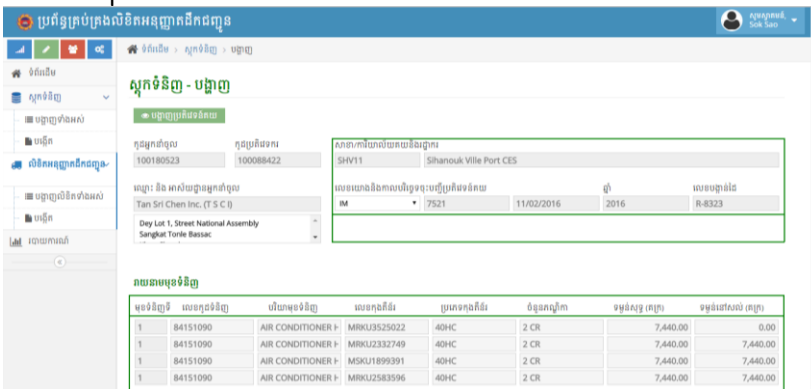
ប្រព័ន្ធគ្រប់គ្រងលិខិតអនុញ្ញាតដឹកជញ្ជូន

Sok Sao

ទំព័រដើម › ស្តុកទំនិញ › បង្ហាញ

ទំព័រដើម
ស្តុកទំនិញ
បង្ហាញទាំងអស់
បង្កើត
លិខិតអនុញ្ញាតដឹកជញ្ជូន
បង្ហាញលិខិតទាំងអស់
បង្កើត
របាយការណ៍

ស្តុកទំនិញ - បង្ហាញ

បង្ហាញប្រតិវេទន៍គយ

| លេខអ្នកនាំចូល | លេខប្រតិវេទន៍ |
|---|---|
| 100180523 | 100088422 |

ឈ្មោះ និង អាស័យដ្ឋានអ្នកនាំចូល
Tan Sri Chen Inc. (T S C I)
Dey Lot 1, Street National Assembly Sangkat Tonle Bassac

សាខា/ការិយាល័យគយនិងរដ្ឋាករ
SHV11 Sihanouk Ville Port CES

| លេខយោងនិងកាលបរិច្ឆេទប្រតិវេទន៍គយ | | | ឆ្នាំ | លេខបញ្ជាដៃ |
|---|---|---|---|---|
| IM | 7521 | 11/02/2016 | 2016 | R-8323 |

រាយនាមមុខទំនិញ

| មុខទំនិញទី | លេខកូដទំនិញ | បរិយាយមុខទំនិញ | លេខកុងតឺន័រ | ប្រភេទកុងតឺន័រ | ចំនួនកញ្ចប់ | ទម្ងន់សរុប (គ.ក្រ) | ទម្ងន់នៅសល់ (គ.ក្រ) |
|---|---|---|---|---|---|---|---|
| 1 | 84151090 | AIR CONDITIONER F | MRKU3525022 | 40HC | 2 CR | 7,440.00 | 0.00 |
| 1 | 84151090 | AIR CONDITIONER F | MRKU2332749 | 40HC | 2 CR | 7,440.00 | 7,440.00 |
| 1 | 84151090 | AIR CONDITIONER F | MSKU1899391 | 40HC | 2 CR | 7,440.00 | 7,440.00 |
| 1 | 84151090 | AIR CONDITIONER F | MRKU2583596 | 40HC | 2 CR | 7,440.00 | 7,440.00 |